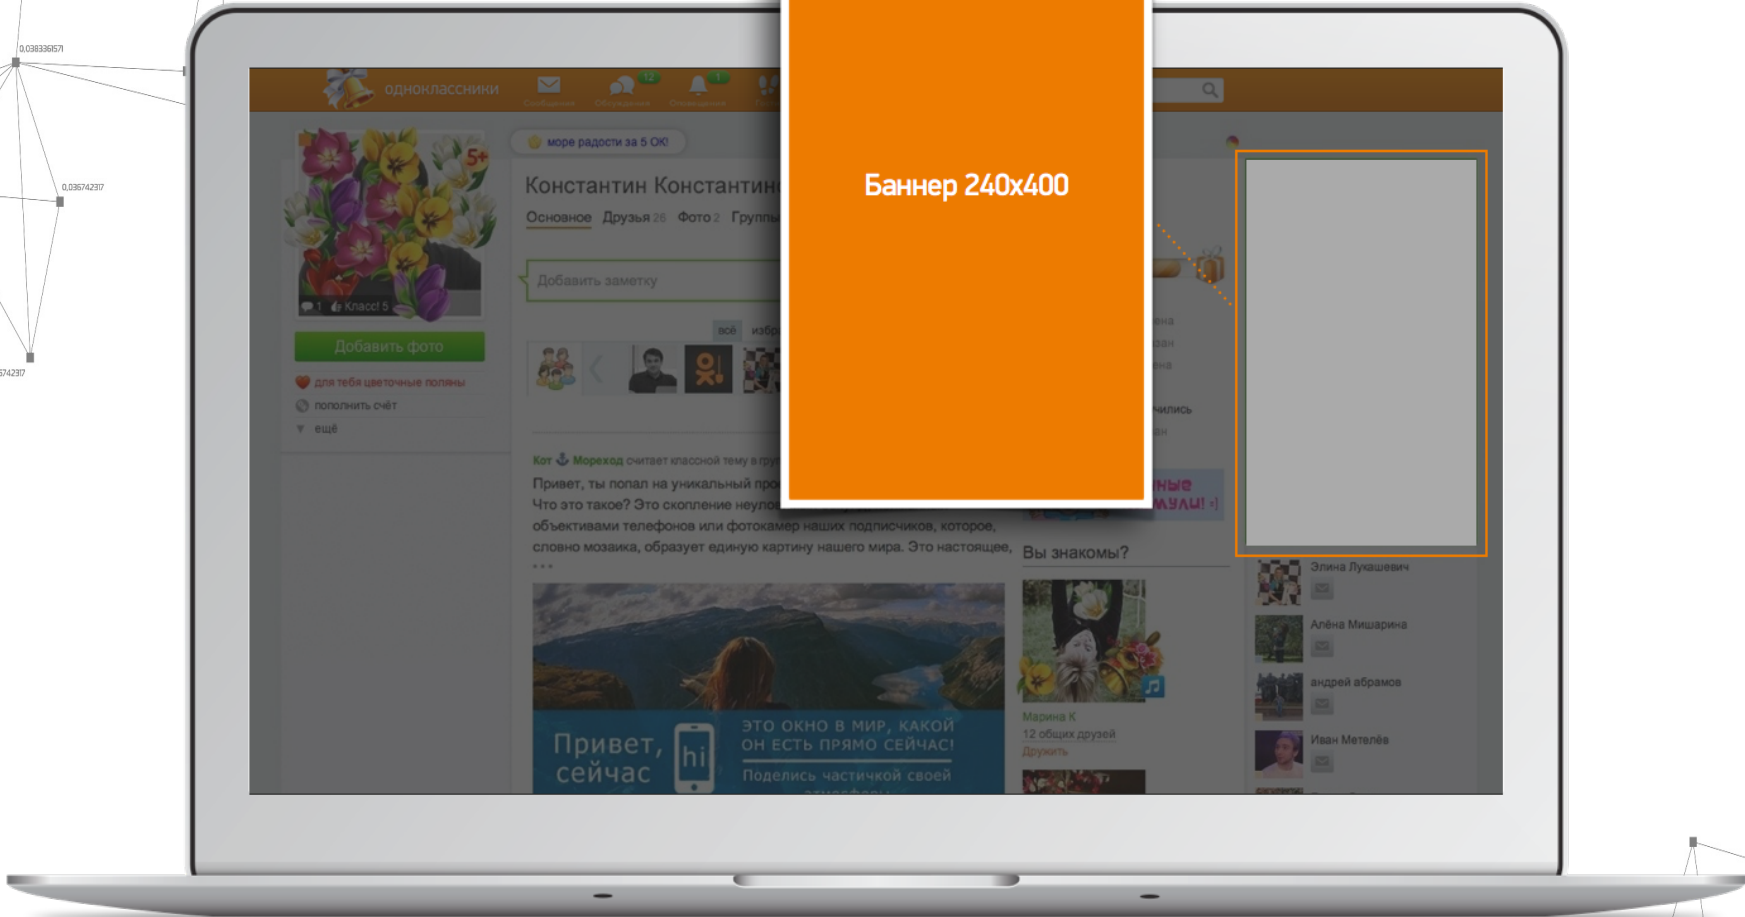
0,0383361571

0,036742317

5742317

одноклассники

Сообщения Обсуждения Оповещения

12 1

море радости за 5 ОК!

Баннер 240x400

Константин Константин

Основное Друзья 26 Фото 2 Группы

Добавить заметку

всё избр

5+

1 Класс! 5

Добавить фото

для тебя цветочные поляны

пополнить счёт

ещё

Кот Мореход считает классной тему в гру

Привет, ты попал на уникальный про Что это такое? Это скопление неуло объективами телефонов или фотокамер наших подписчиков, которое, словно мозаика, образует единую картину нашего мира. Это настоящее, ...

Привет, сейчас

hi

ЭТО ОКНО В МИР, КАКОЙ ОН ЕСТЬ ПРЯМО СЕЙЧАС!

Поделись частичкой своей

Вы знакомы?

Марина К

12 общих друзей

Дружить

Элина Лукашевич

Алёна Мишарина

андрей абрамов

Иван Метелёв